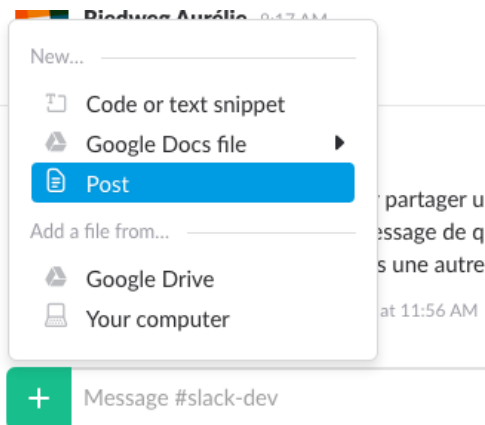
Riedweg Aurélie 9:17 AM

New...

Code or text snippet

Google Docs file

Post

Add a file from...

Google Drive

Your computer

r partager u

essage de q

s une autre

at 11:56 AM

+

Message #slack-dev